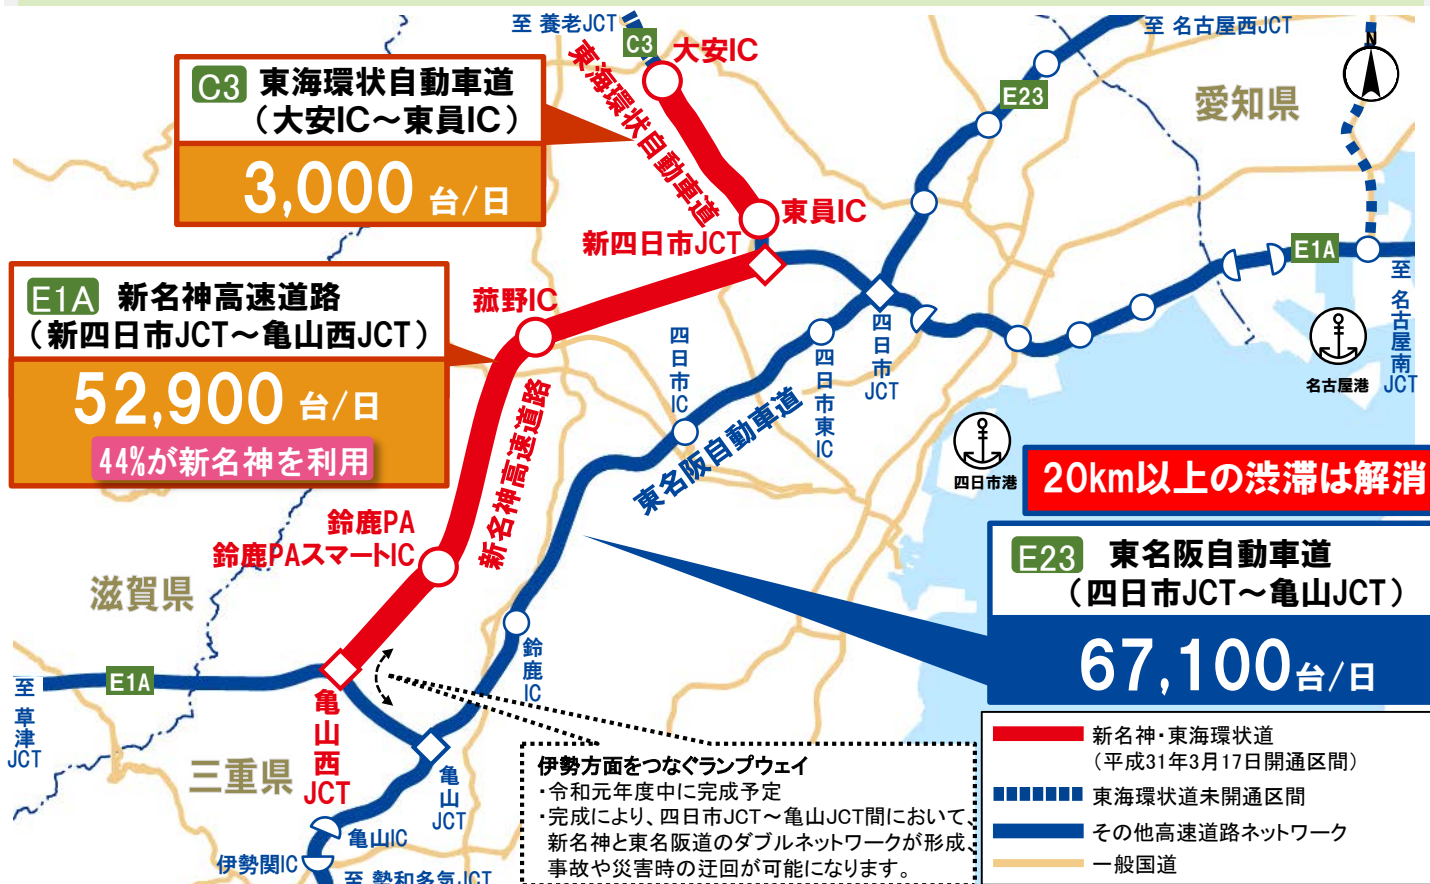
C3 東海環状自動車道
（大安IC～東員IC）
3,000 台/日

E1A 新名神高速道路
（新四日市JCT～亀山西JCT）
52,900 台/日
44%が新名神を利用

至 養老JCT
C3
大安IC
東海環状自動車道
東員IC
新四日市JCT
菰野IC
新名神高速道路
鈴鹿PA
鈴鹿PAスマートIC
亀山西JCT
四日市IC
四日市東IC
四日市JCT
東名阪自動車道
鈴鹿IC
亀山JCT
亀山IC
伊勢関IC
至 勢和多気JCT
至 草津JCT
E1A
滋賀県
三重県
愛知県
E23
至 名古屋西JCT
E1A
至 名古屋南JCT
名古屋港
四日市港
N

20km以上の渋滞は解消

E23 東名阪自動車道
（四日市JCT～亀山JCT）
67,100台/日

伊勢方面をつなぐランプウェイ
・令和元年度中に完成予定
・完成により、四日市JCT～亀山JCT間において、新名神と東名阪道のダブルネットワークが形成、事故や災害時の迂回が可能になります。

新名神・東海環状道
（平成31年3月17日開通区間）
東海環状道未開通区間
その他高速道路ネットワーク
一般国道